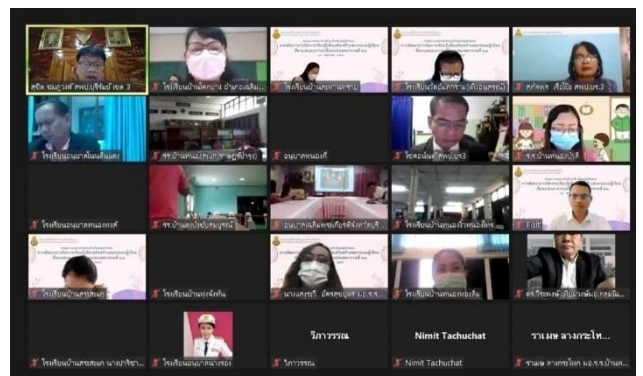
สุชิต ชมภูวงศ์ สพป.บุรีรัมย์ เขต 3

โรงเรียนบ้าน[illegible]

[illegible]

โรงเรียน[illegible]

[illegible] สพป.บร.3

โรงเรียนบ้าน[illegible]

รร.บ้าน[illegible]

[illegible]

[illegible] สพป.บร3

รร.บ้าน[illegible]

โรงเรียนบ้าน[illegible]

รร.บ้าน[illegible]

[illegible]

โรงเรียนบ้าน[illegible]

Pisit

โรงเรียนบ้าน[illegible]

โรงเรียนบ้าน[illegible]

นางแสงศรี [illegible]

โรงเรียนบ้าน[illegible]

ดร.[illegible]

วิภาวรรณ

Nimit Tachuchat

รามเมษ ลางกระโท...

โรงเรียนบ้าน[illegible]

โรงเรียนบ้าน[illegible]

วิภาวรรณ

Nimit Tachuchat

รามเมษ ลางกระโทก ผอ.ร.ร.บ้าน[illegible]